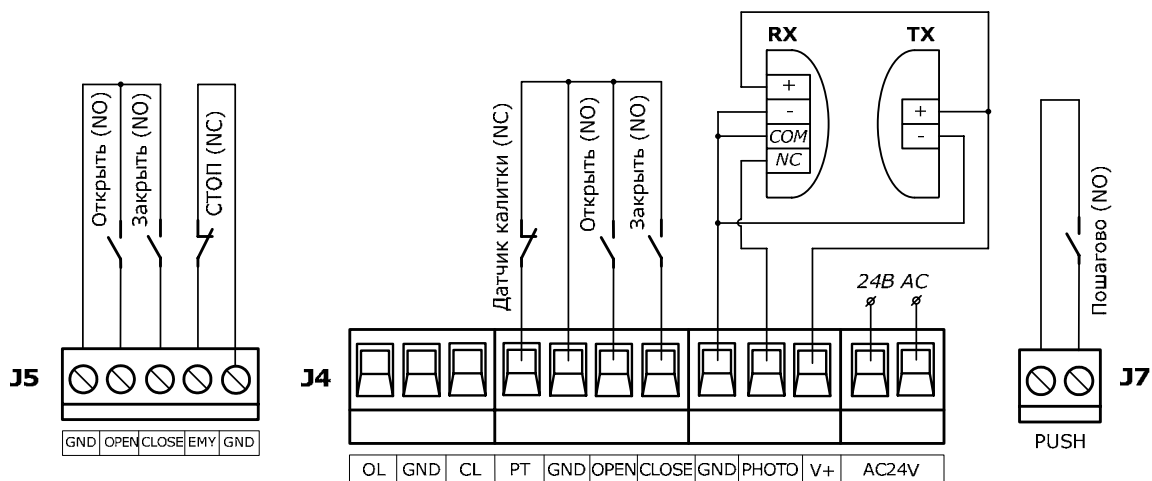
RX
TX
+
-
COM
NC
+
-
Открыть (NO)
Закрыть (NO)
СТОП (NC)
Датчик калитки (NC)
Открыть (NO)
Закрыть (NO)
24В АС
Пошагово (NO)
J5
J4
J7

| GND | OPEN | CLOSE | EMY | GND |
|---|---|---|---|---|

| OL | GND | CL | PT | GND | OPEN | CLOSE | GND | PHOTO | V+ | AC24V |
|---|---|---|---|---|---|---|---|---|---|---|

PUSH